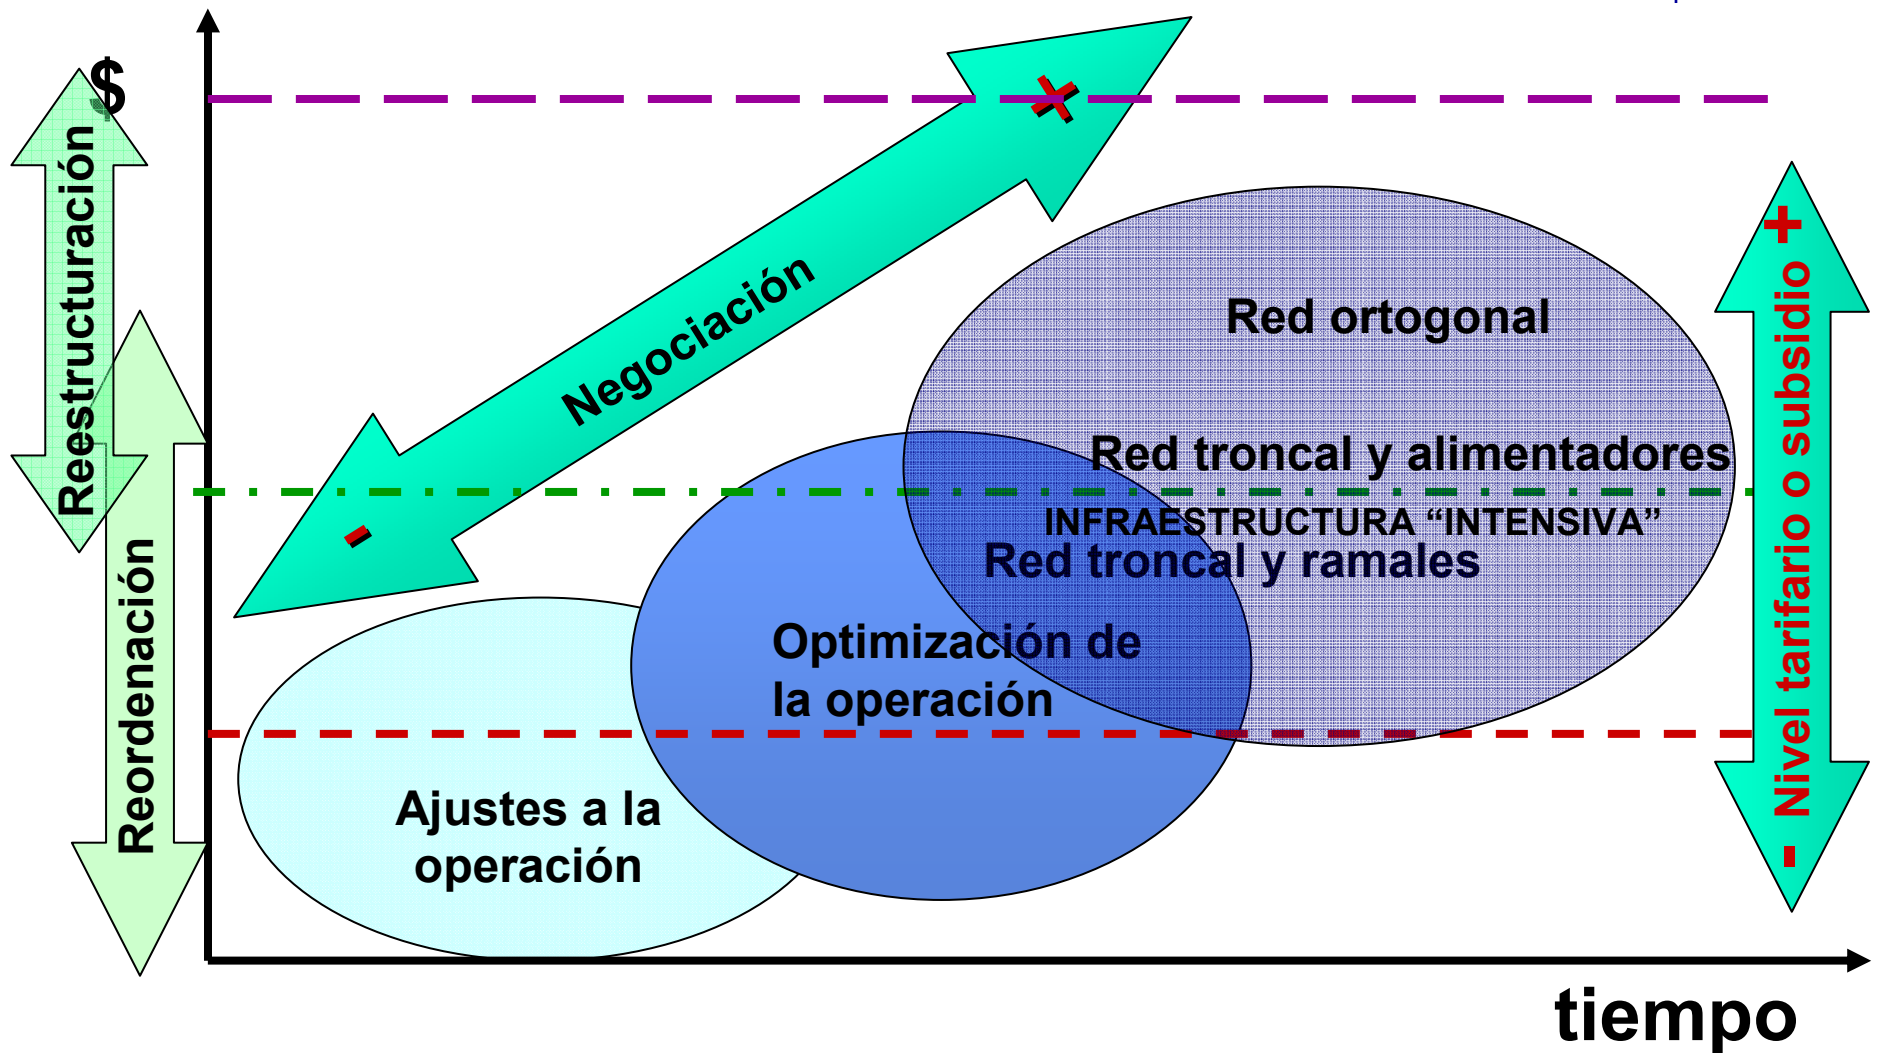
$

Reestructuración

Reordenación

Negociación

+

-

Red ortogonal

Red troncal y alimentadores

INFRAESTRUCTURA “INTENSIVA”

Red troncal y ramales

Optimización de la operación

Ajustes a la operación

+

Nivel tarifario o subsidio

-

tiempo